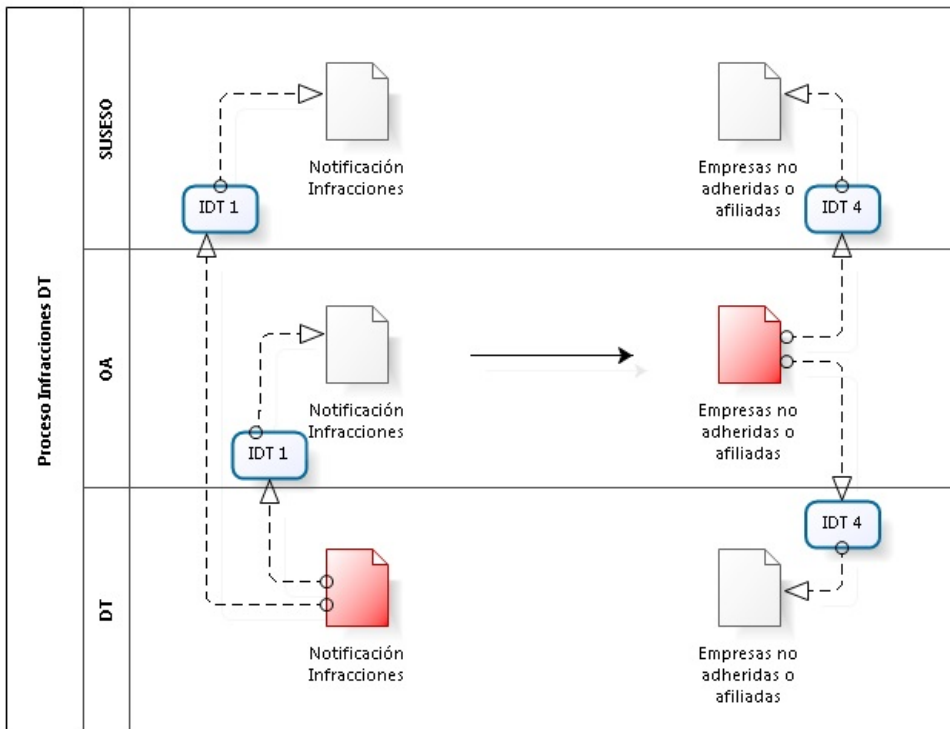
Proceso Infracciones DT

SUSESO

Notificación Infracciones

IDT 1

Empresas no adheridas o afiliadas

IDT 4

OA

Notificación Infracciones

IDT 1

Empresas no adheridas o afiliadas

IDT 4

DT

Notificación Infracciones

Empresas no adheridas o afiliadas